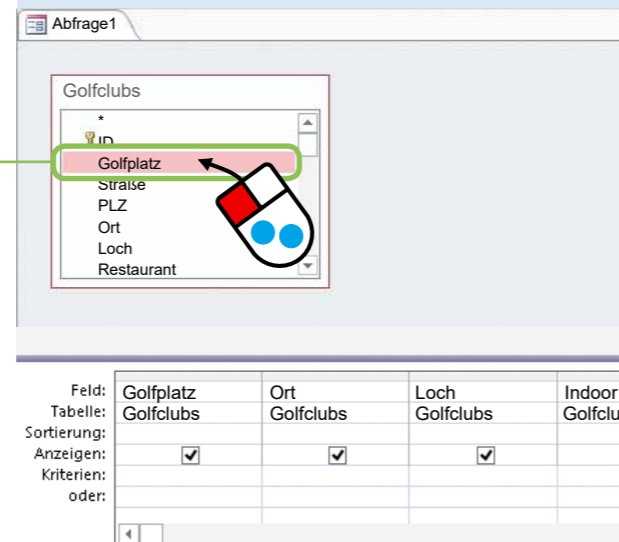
Abfrage1

Golfclubs

*
ID
Golfplatz
Straße
PLZ
Ort
Loch
Restaurant

| Feld: | Golfplatz | Ort | Loch | Indoor |
|---|---|---|---|---|
| Tabelle: | Golfclubs | Golfclubs | Golfclubs | Golfclu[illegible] |
| Sortierung: | | | | |
| Anzeigen: | ✓ | ✓ | ✓ | |
| Kriterien: | | | | |
| oder: | | | | |